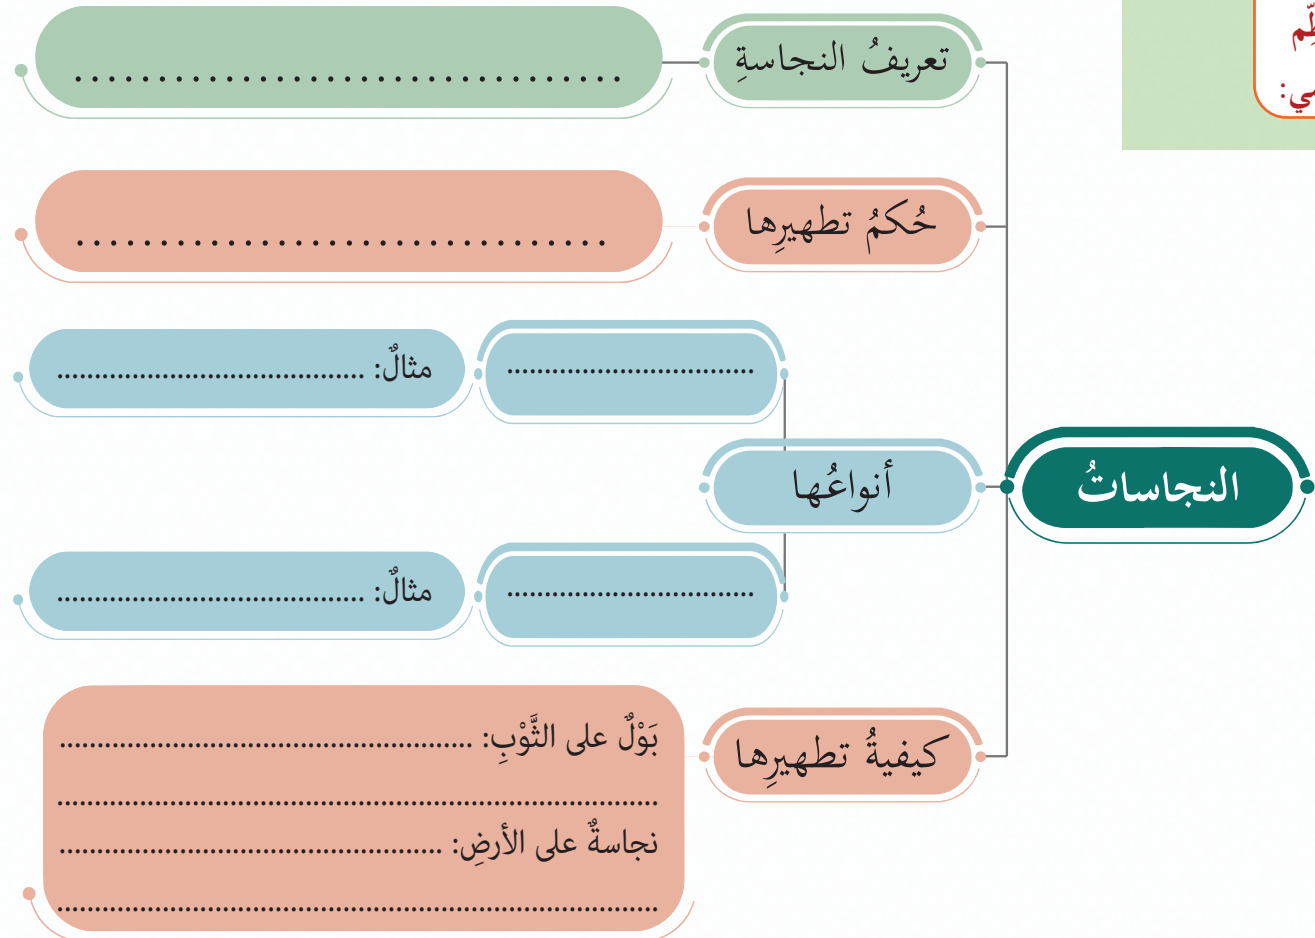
ِلّم

ـي:

النجاساتُ

تعريفُ النجاسةِ ..............................

حُكمُ تطهيرِها ..............................

أنواعُها

.............................. مثالٌ: ..............................

.............................. مثالٌ: ..............................

كيفيةُ تطهيرِها

بَوْلٌ على الثَّوْبِ: ..............................
..............................
نجاسةٌ على الأرضِ: ..............................
..............................